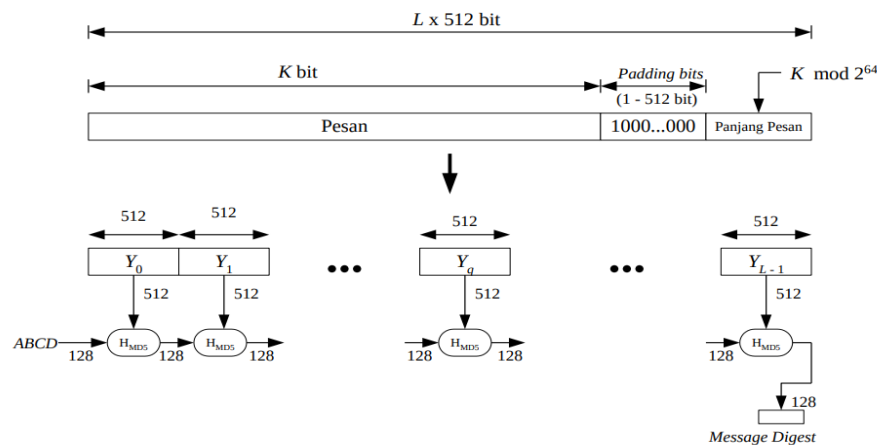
$L$ x 512 bit

$K$ bit

Padding bits
(1 - 512 bit)

$K$ mod $2^{64}$

Pesan | 1000...000 | Panjang Pesan

512 512 512 512

$Y_0$ $Y_1$ ••• $Y_q$ ••• $Y_{L-1}$

512 512 512 512

ABCD 128 $H_{MD5}$ 128 $H_{MD5}$ 128

128 $H_{MD5}$ 128

128 $H_{MD5}$

128

Message Digest